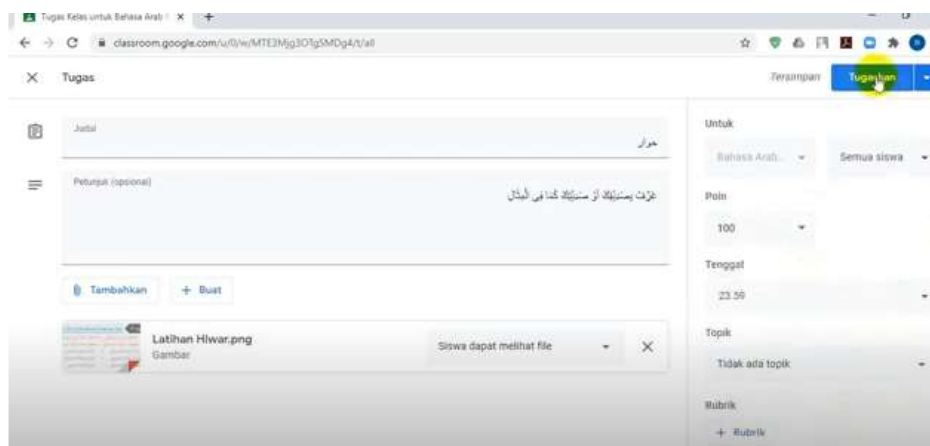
Tugas Kelas untuk Bahasa Arab | ×
classroom.google.com/u/0/w/MTE3Mjg3OTg5MDg4/t/all

× Tugas

Tersimpan Tugaskan

Judul
حوار

Petunjuk (opsional)
عَرِّفْ بِصَدِيقِكَ أَوْ صَدِيقَتِكَ كَمَا فِي الْمِثَالِ

Tambahkan + Buat

Latihan Hiwar.png
Gambar
Siswa dapat melihat file ×

Untuk
Bahasa Arab... Semua siswa

Poin
100

Tenggat
23.59

Topik
Tidak ada topik

Rubrik
+ Rubrik